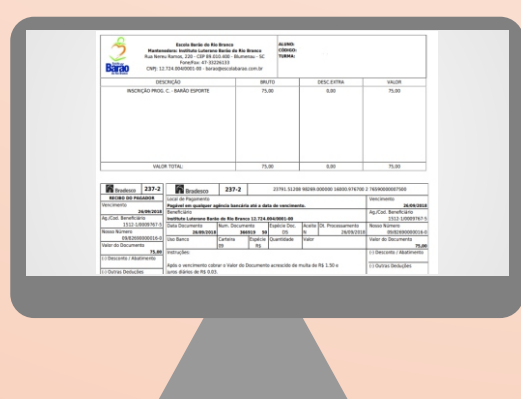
Escola Barão do Rio Branco
Mantenedora: Instituto Luterano Barão do Rio Branco
Rua Neréu Ramos, 220 - CEP 89.010-400 - Blumenau - SC
Fone/Fax: 47-33226133
CNPJ: 12.724.004/0001-00 - barao@escolabarao.com.br

Barão

ALUNO:
CÓDIGO:
TURMA:

| DESCRIÇÃO | BRUTO | DESC.EXTRA | VALOR |
|---|---|---|---|
| INSCRIÇÃO PROG. C. - BARÃO ESPORTE | 75,00 | 0,00 | 75,00 |
| VALOR TOTAL: | 75,00 | 0,00 | 75,00 |

Bradesco 237-2
RECIBO DO PAGADOR
Vencimento 26/09/2018
Ag./Cod. Beneficiário 1512 1/0009767-5
Nosso Número 09/82000000016-0
Valor do Documento 75,00
(-) Desconto / Abatimento
(-) Outras Deduções

Bradesco 237-2 23791.51208 90280.000000 18009.976700 2 76590000007500
Local de Pagamento
Pagável em qualquer agência bancária até a data de vencimento.
Vencimento 26/09/2018
Beneficiário
Instituto Luterano Barão do Rio Branco 12.724.004/0001-00
Ag./Cod. Beneficiário 1512 1/0009767-5
Data Documento 26/09/2018
Num. Documento 360315 16
Espécie Doc. DS
Aceite N
Dt. Processamento 26/09/2018
Nosso Número 09/82000000016-0
Uso Banco
Carteira 09
Espécie R$
Quantidade
Valor
Valor do Documento 75,00
Instruções
Após o vencimento cobrar o Valor do Documento acrescido de multa de R$ 1,50 e juros diários de R$ 0,03.
(-) Desconto / Abatimento
(-) Outras Deduções